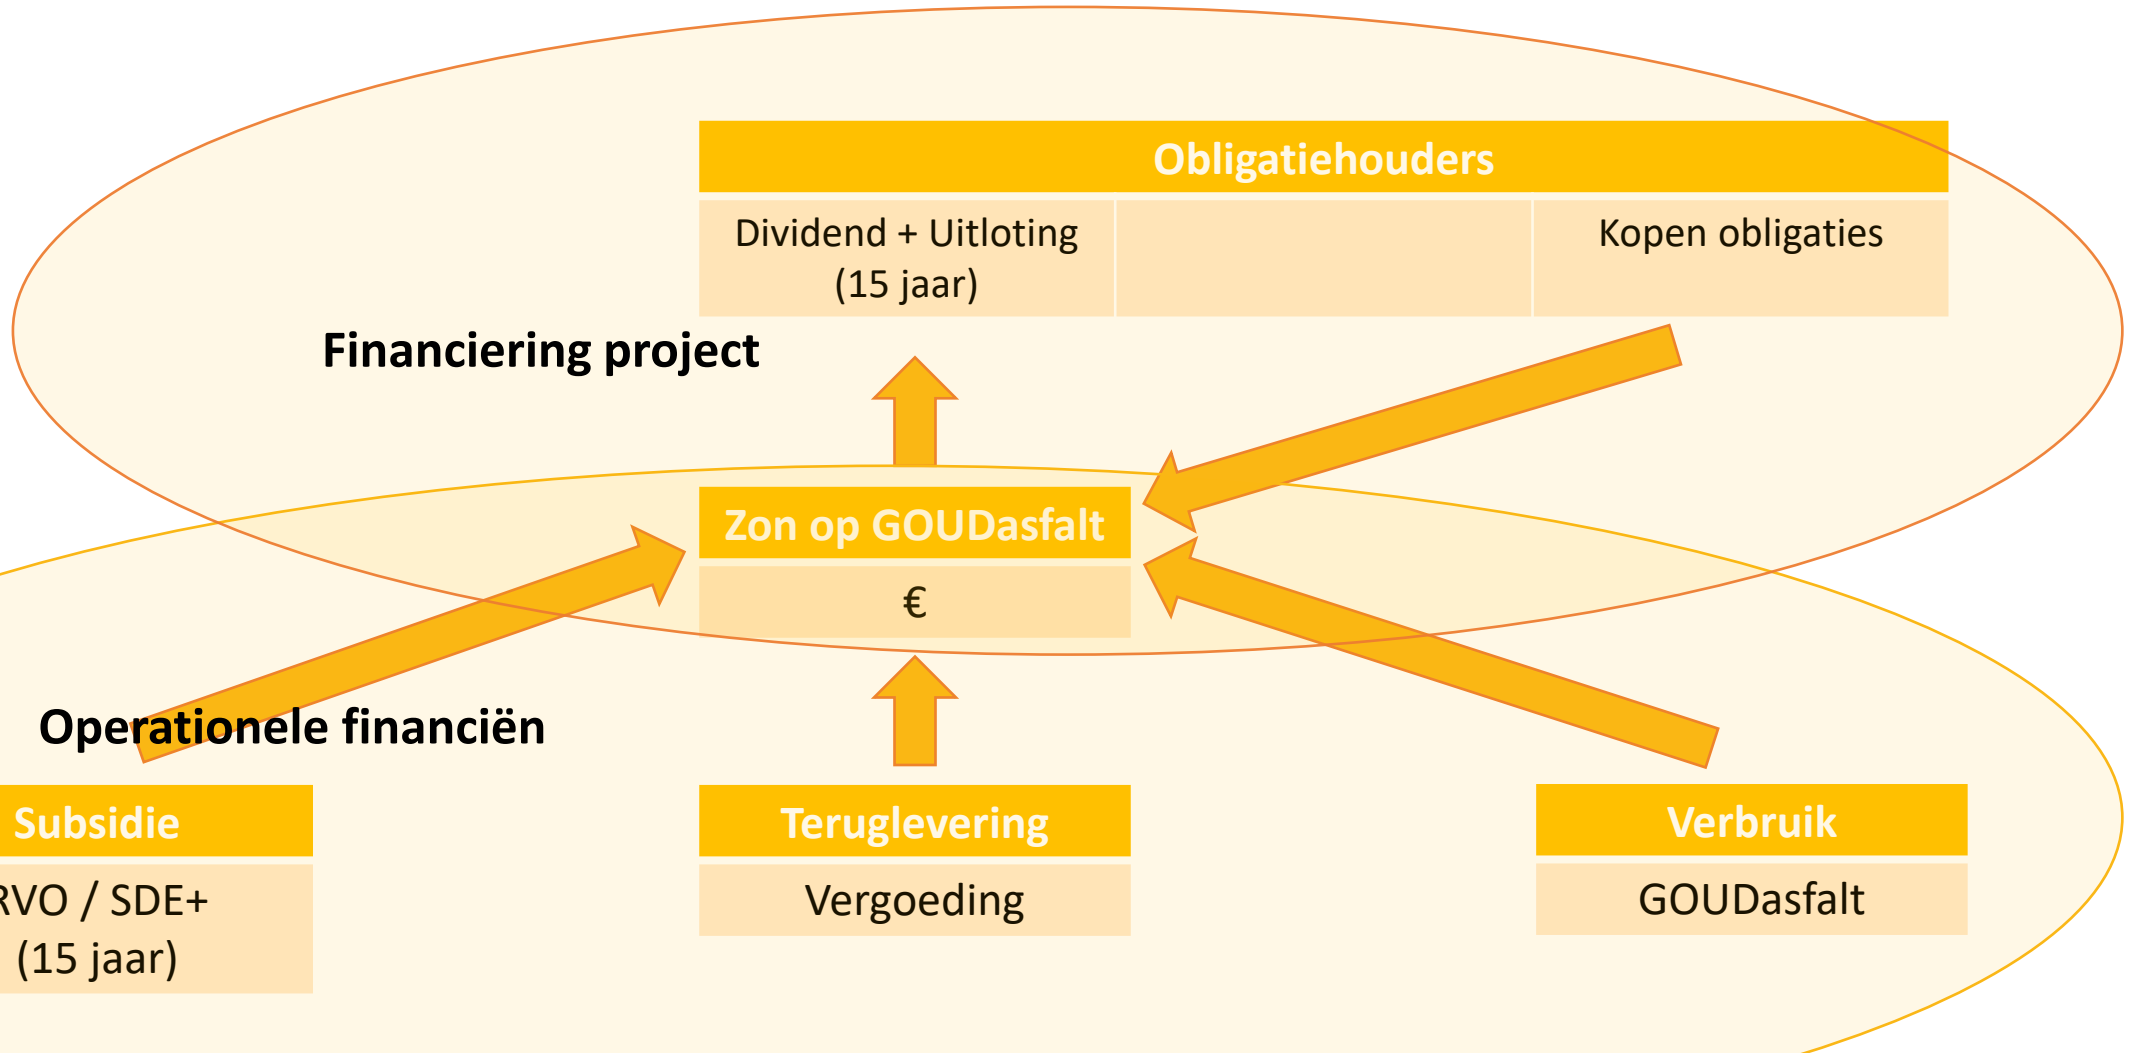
Obligatiehouders

Dividend + Uitloting (15 jaar)

Kopen obligaties

Financiering project

Zon op GOUDasfalt

€

Operationele financiën

Subsidie

RVO / SDE+ (15 jaar)

Teruglevering

Vergoeding

Verbruik

GOUDasfalt